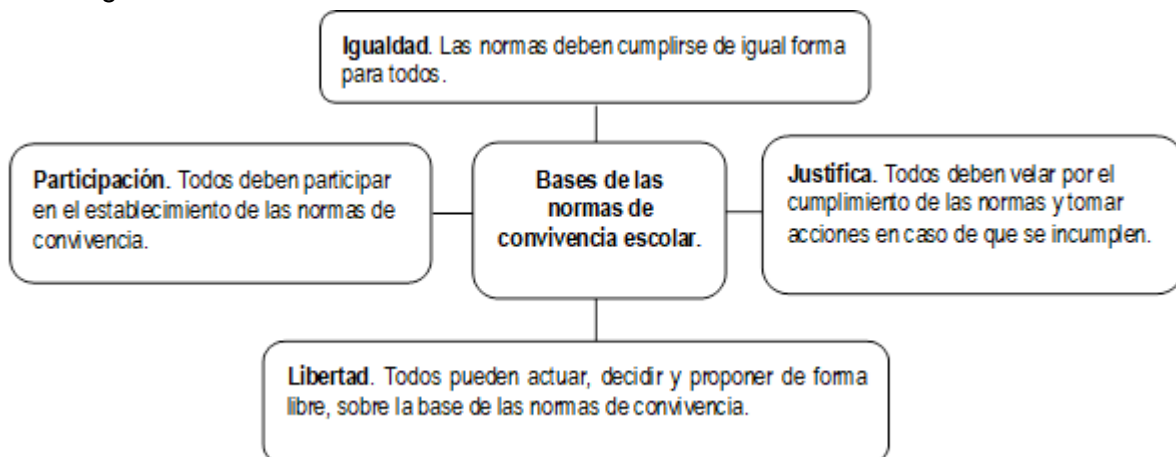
**Igualdad**. Las normas deben cumplirse de igual forma para todos.

**Participación**. Todos deben participar en el establecimiento de las normas de convivencia.

**Bases de las normas de convivencia escolar**.

**Justifica**. Todos deben velar por el cumplimiento de las normas y tomar acciones en caso de que se incumplen.

**Libertad**. Todos pueden actuar, decidir y proponer de forma libre, sobre la base de las normas de convivencia.